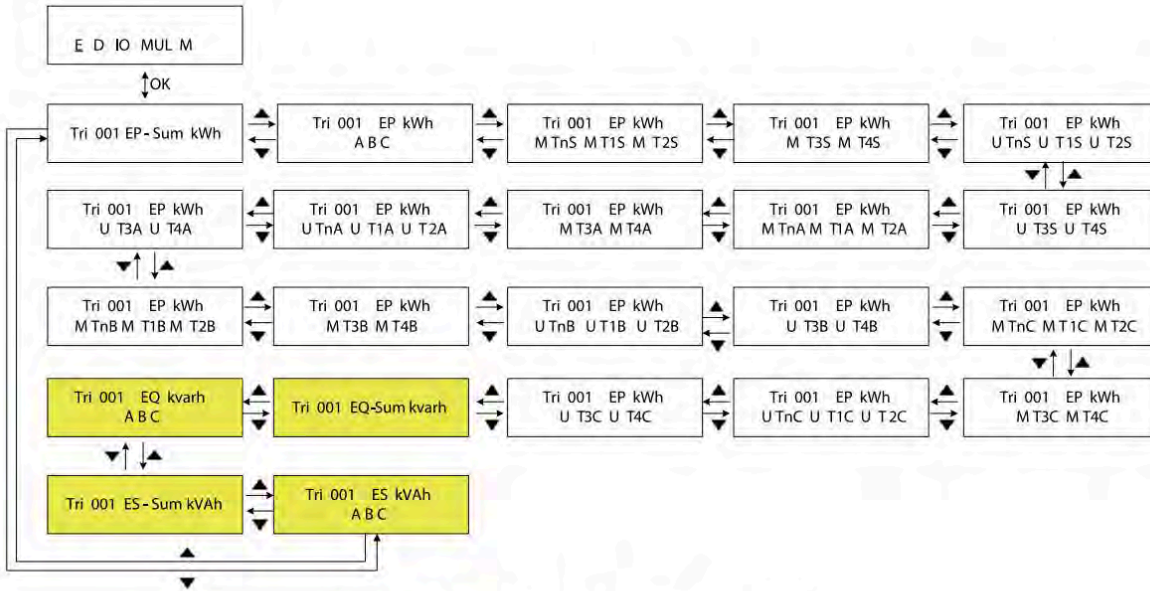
E D IO MUL M

OK

Tri 001 EP-Sum kWh

Tri 001 EP kWh
A B C

Tri 001 EP kWh
M TnS M T1S M T2S

Tri 001 EP kWh
M T3S M T4S

Tri 001 EP kWh
U TnS U T1S U T2S

Tri 001 EP kWh
U T3A U T4A

Tri 001 EP kWh
U TnA U T1A U T2A

Tri 001 EP kWh
M T3A M T4A

Tri 001 EP kWh
M TnA M T1A M T2A

Tri 001 EP kWh
U T3S U T4S

Tri 001 EP kWh
M TnB M T1B M T2B

Tri 001 EP kWh
M T3B M T4B

Tri 001 EP kWh
U TnB U T1B U T2B

Tri 001 EP kWh
U T3B U T4B

Tri 001 EP kWh
M TnC M T1C M T2C

Tri 001 EQ kvarh
A B C

Tri 001 EQ-Sum kvarh

Tri 001 EP kWh
U T3C U T4C

Tri 001 EP kWh
U TnC U T1C U T2C

Tri 001 EP kWh
M T3C M T4C

Tri 001 ES-Sum kVAh

Tri 001 ES kVAh
A B C